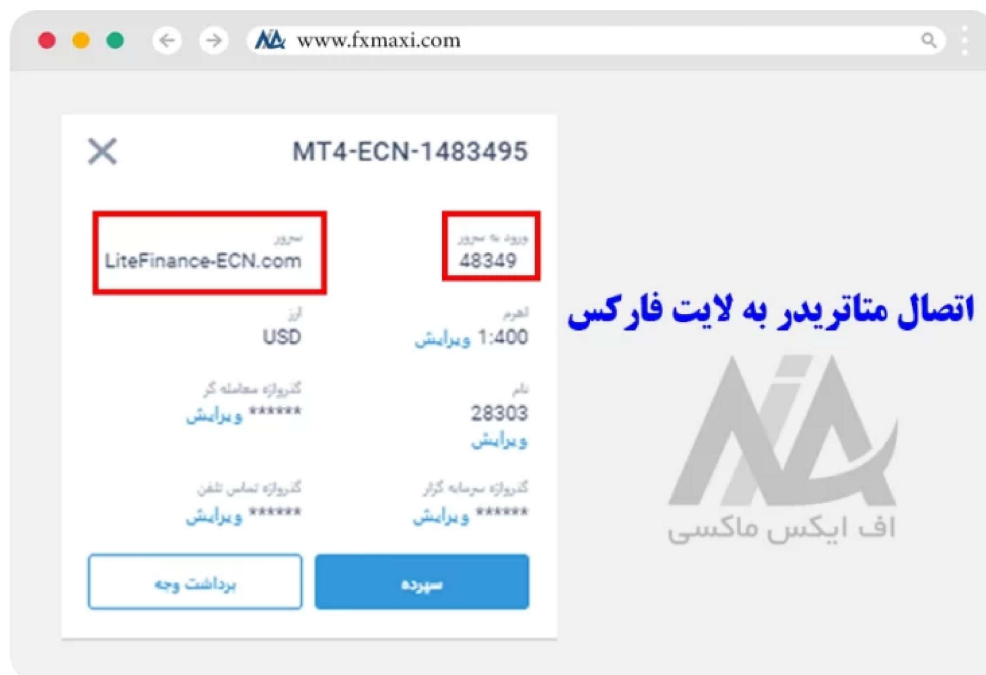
www.fxmaxi.com

MT4-ECN-1483495

ورود به سرور
48349

سرور
LiteFinance-ECN.com

اهرم
1:400 ویرایش

ارز
USD

نام
28303
ویرایش

گذرواژه معامله گر
****** ویرایش

گذرواژه سرمایه گزار
****** ویرایش

گذرواژه تماس تلفن
****** ویرایش

سپرده

برداشت وجه

اتصال متاتریدر به لایت فارکس

اف ایکس ماکسی